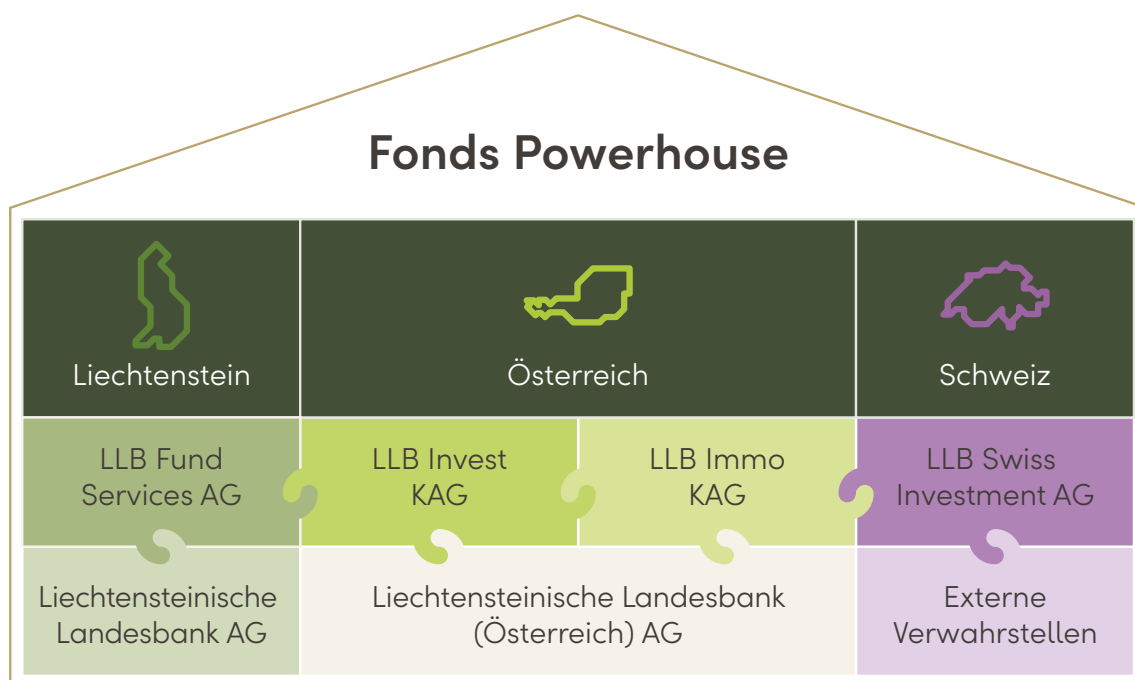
Fonds Powerhouse

| Liechtenstein | Österreich | | Schweiz |
|---|---|---|---|
| LLB Fund Services AG | LLB Invest KAG | LLB Immo KAG | LLB Swiss Investment AG |
| Liechtensteinische Landesbank AG | Liechtensteinische Landesbank (Österreich) AG | | Externe Verwahrstellen |